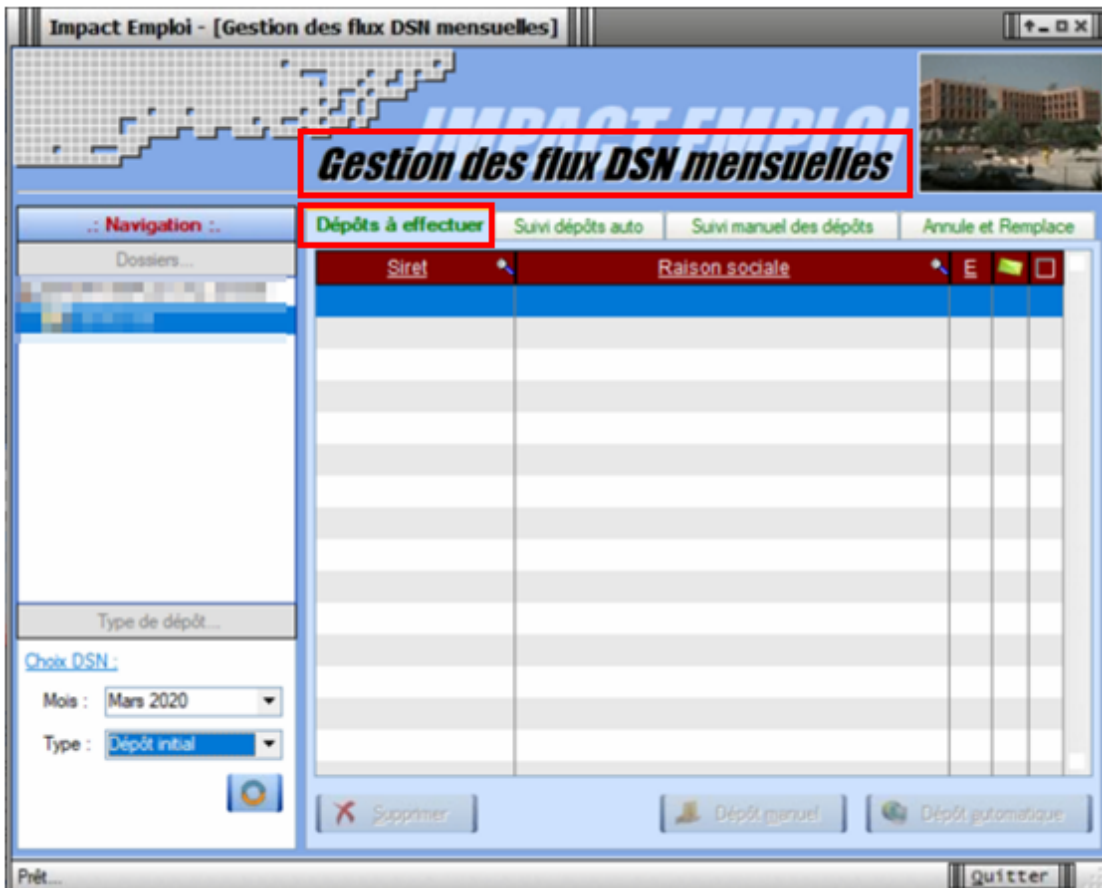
Impact Emploi - [Gestion des flux DSN mensuelles]

IMPACT EMPLOI

Gestion des flux DSN mensuelles

.: Navigation :.

Dossiers...

Type de dépôt...

Choix DSN :

Mois : Mars 2020

Type : Dépôt initial

Dépôts à effectuer | Suivi dépôts auto | Suivi manuel des dépôts | Annule et Remplace

| Siret | Raison sociale | E | | |
|---|---|---|---|---|

Supprimer

Dépôt manuel

Dépôt automatique

Prêt...

Quitter